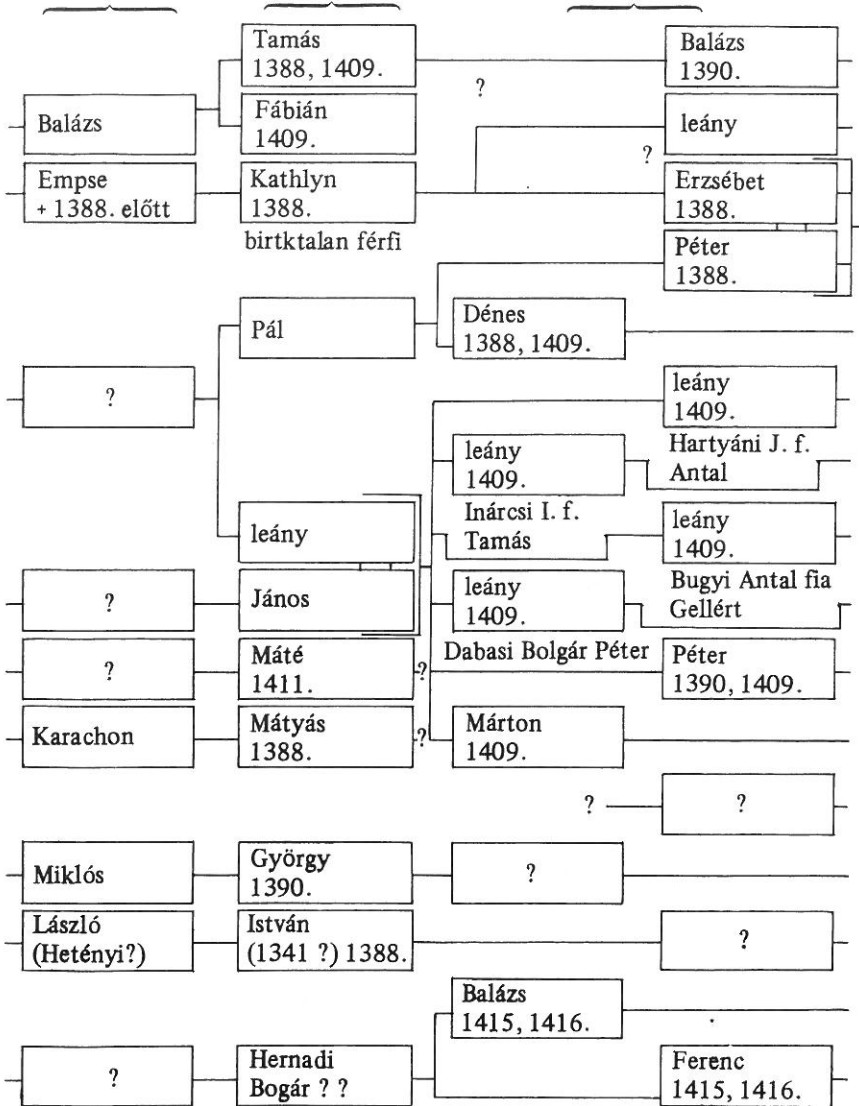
Tamás
1388, 1409.

Balázs
1390.

?

Balázs

Fábián
1409.

leány

?

Empse
+ 1388. előtt

Kathlyn
1388.

birtktalan férfi

Erzsébet
1388.

Péter
1388.

Pál

Dénes
1388, 1409.

?

leány
1409.

leány
1409.

Hartyáni J. f.
Antal

Inárcsi I. f.
Tamás

leány

leány
1409.

?

János

leány
1409.

Bugyi Antal fia
Gellért

?

Máté
1411.

?

Dabasi Bolgár Péter

Péter
1390, 1409.

Karachon

Mátyás
1388.

?

Márton
1409.

?

?

Miklós

György
1390.

?

László
(Hetényi?)

István
(1341 ?) 1388.

?

Balázs
1415, 1416.

?

Hernadi
Bogár ? ?

Ferenc
1415, 1416.